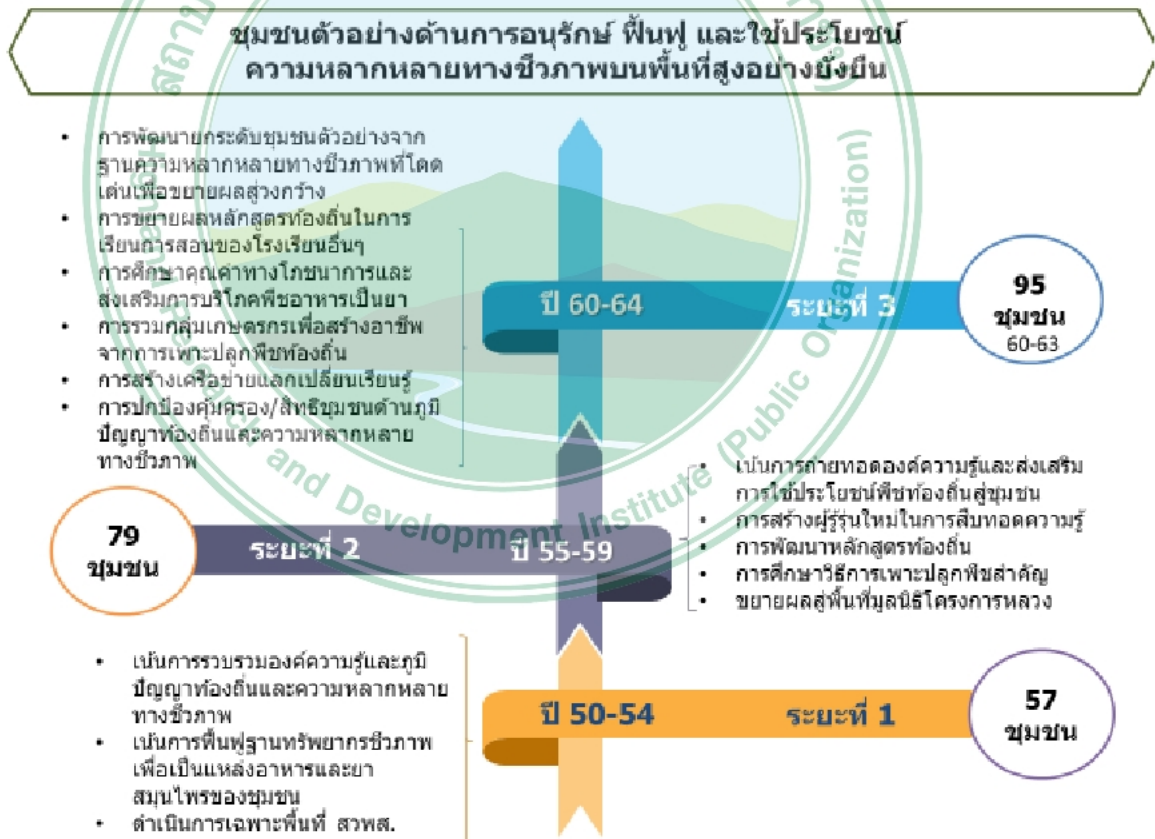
ชุมชนตัวอย่างด้านการอนุรักษ์ ฟื้นฟู และใช้ประโยชน์ ความหลากหลายทางชีวภาพบนพื้นที่สูงอย่างยั่งยืน

• การพัฒนายกระดับชุมชนตัวอย่างจากฐานความหลากหลายทางชีวภาพที่โดดเด่นเพื่อขยายผลสู่วงกว้าง
• การขยายผลหลักสูตรท้องถิ่นในการเรียนการสอนของโรงเรียนอื่นๆ
• การศึกษาคุณค่าทางโภชนาการและส่งเสริมการบริโภคพืชอาหารเป็นยา
• การรวมกลุ่มเกษตรกรเพื่อสร้างอาชีพจากการเพาะปลูกพืชท้องถิ่น
• การสร้างเครือข่ายแลกเปลี่ยนเรียนรู้
• การปกป้องคุ้มครอง/สิทธิชุมชนด้านภูมิปัญญาท้องถิ่นและความหลากหลายทางชีวภาพ

ปี 60-64

ระยะที่ 3

95 ชุมชน 60-63

• เน้นการถ่ายทอดองค์ความรู้และส่งเสริมการใช้ประโยชน์พืชท้องถิ่นสู่ชุมชน
• การสร้างผู้รู้รุ่นใหม่ในการสืบทอดความรู้
• การพัฒนาหลักสูตรท้องถิ่น
• การศึกษาวิธีการเพาะปลูกพืชสำคัญ
• ขยายผลสู่พื้นที่มูลนิธิโครงการหลวง

79 ชุมชน

ระยะที่ 2

ปี 55-59

and Development Institute (Public Organization)

• เน้นการรวบรวมองค์ความรู้และภูมิปัญญาท้องถิ่นและความหลากหลายทางชีวภาพ
• เน้นการฟื้นฟูฐานทรัพยากรชีวภาพเพื่อเป็นแหล่งอาหารและยาสมุนไพรของชุมชน
• ดำเนินการเฉพาะพื้นที่ สวพส.

ปี 50-54

ระยะที่ 1

57 ชุมชน